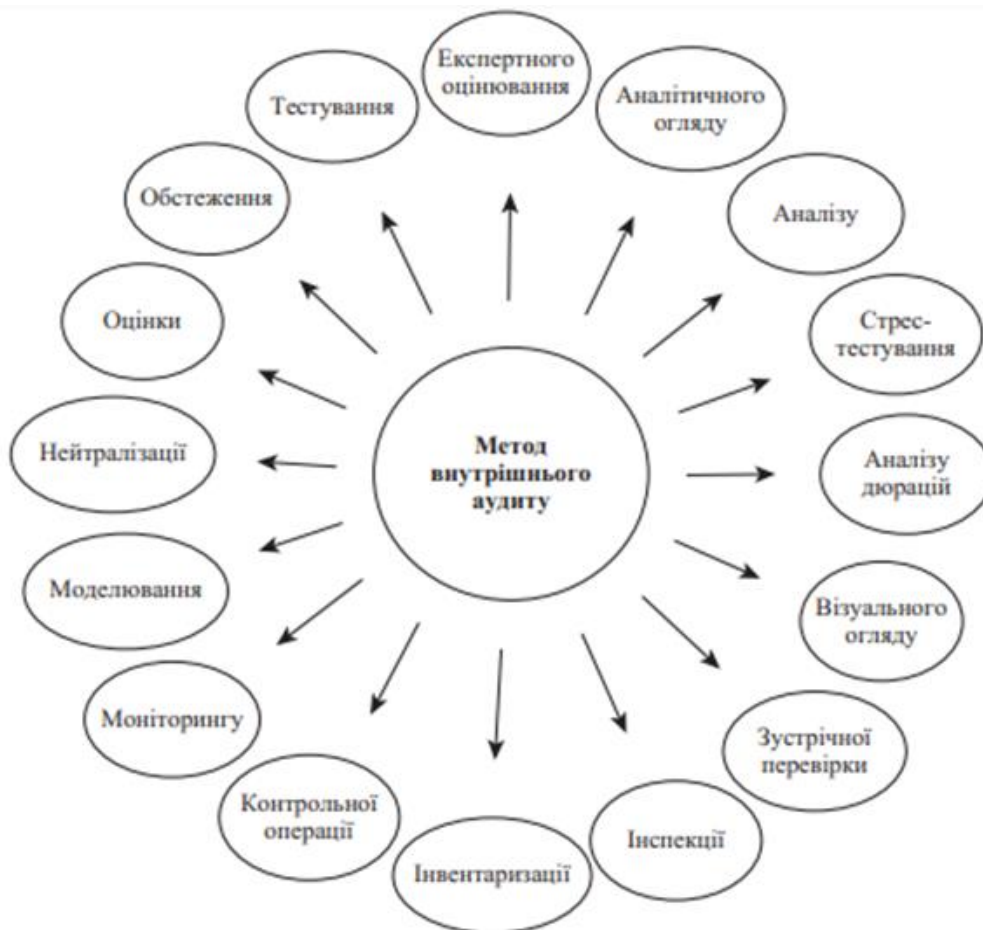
Метод внутрішнього аудиту

Експертного оцінювання

Аналітичного огляду

Аналізу

Стрес-тестування

Аналізу дюрацій

Візуального огляду

Зустрічної перевірки

Інспекції

Інвентаризації

Контрольної операції

Моніторингу

Моделювання

Нейтралізації

Оцінки

Обстеження

Тестування